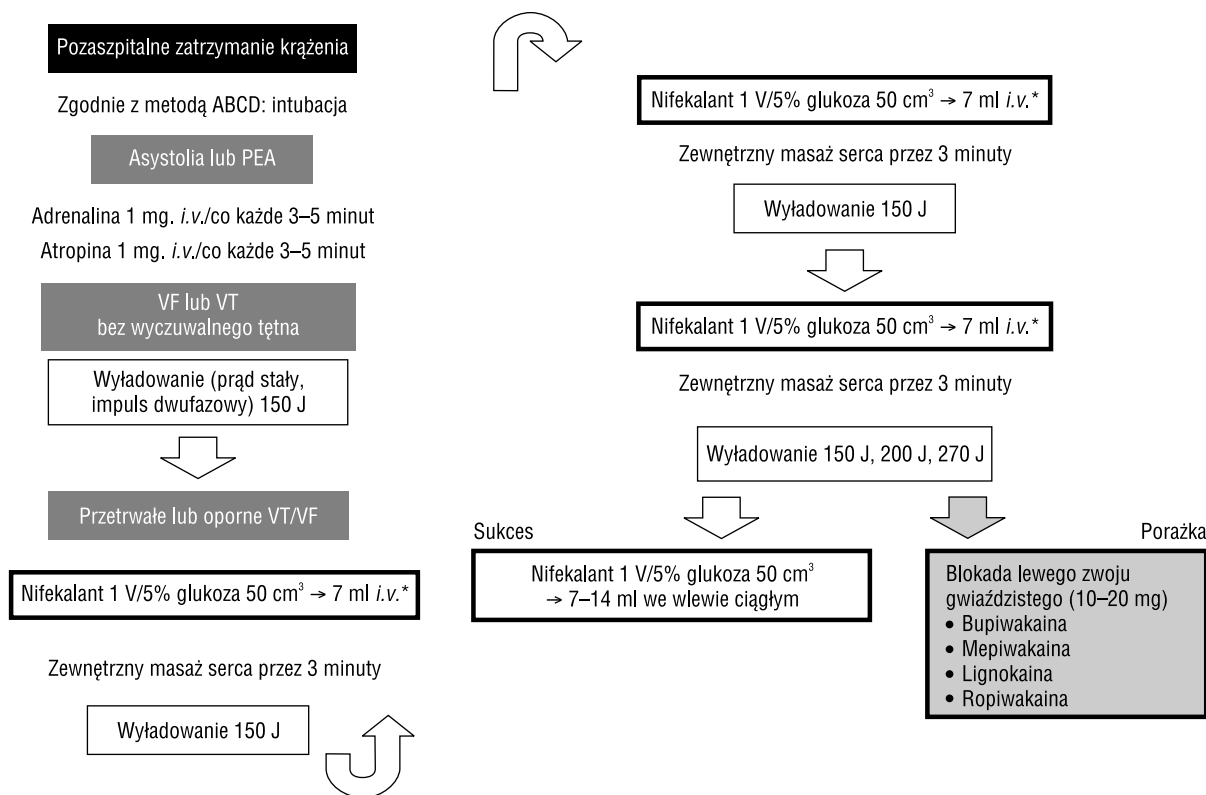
Pozaszpitalne zatrzymanie krążenia

Zgodnie z metodą ABCD: intubacja

Asystolia lub PEA

Adrenalina 1 mg. *i.v.*/co każde 3–5 minut

Atropina 1 mg. *i.v.*/co każde 3–5 minut

VF lub VT bez wyczuwalnego tętna

Wyładowanie (prąd stały, impuls dwufazowy) 150 J

Przetrwałe lub oporne VT/VF

Nifekalant 1 V/5% glukoza 50 cm$^3$ → 7 ml *i.v.**

Zewnętrzny masaż serca przez 3 minuty

Wyładowanie 150 J

Nifekalant 1 V/5% glukoza 50 cm$^3$ → 7 ml *i.v.**

Zewnętrzny masaż serca przez 3 minuty

Wyładowanie 150 J

Nifekalant 1 V/5% glukoza 50 cm$^3$ → 7 ml *i.v.**

Zewnętrzny masaż serca przez 3 minuty

Wyładowanie 150 J, 200 J, 270 J

Sukces

Nifekalant 1 V/5% glukoza 50 cm$^3$ → 7–14 ml we wlewie ciągłym

Porażka

Blokada lewego zwoju gwiaździstego (10–20 mg)
• Bupiwakaina
• Mepiwakaina
• Lignokaina
• Ropiwakaina